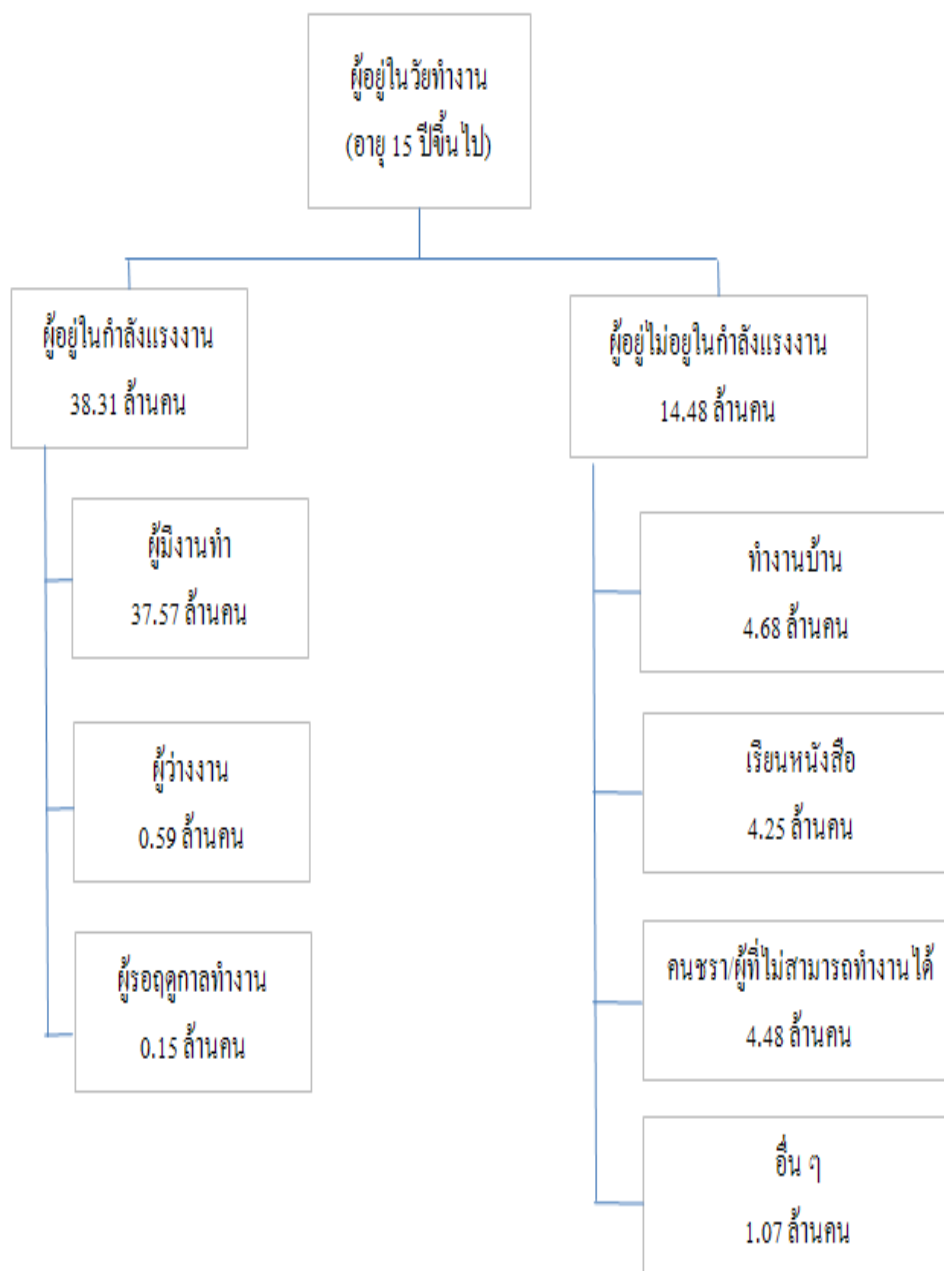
ผู้อยู่ในวัยทำงาน
(อายุ 15 ปีขึ้นไป)

ผู้อยู่ในกำลังแรงงาน
38.31 ล้านคน

ผู้มีงานทำ
37.57 ล้านคน

ผู้ว่างงาน
0.59 ล้านคน

ผู้รอฤดูกาลทำงาน
0.15 ล้านคน

ผู้อยู่ไม่อยู่ในกำลังแรงงาน
14.48 ล้านคน

ทำงานบ้าน
4.68 ล้านคน

เรียนหนังสือ
4.25 ล้านคน

คนชรา/ผู้ที่ไม่สามารถทำงานได้
4.48 ล้านคน

อื่น ๆ
1.07 ล้านคน